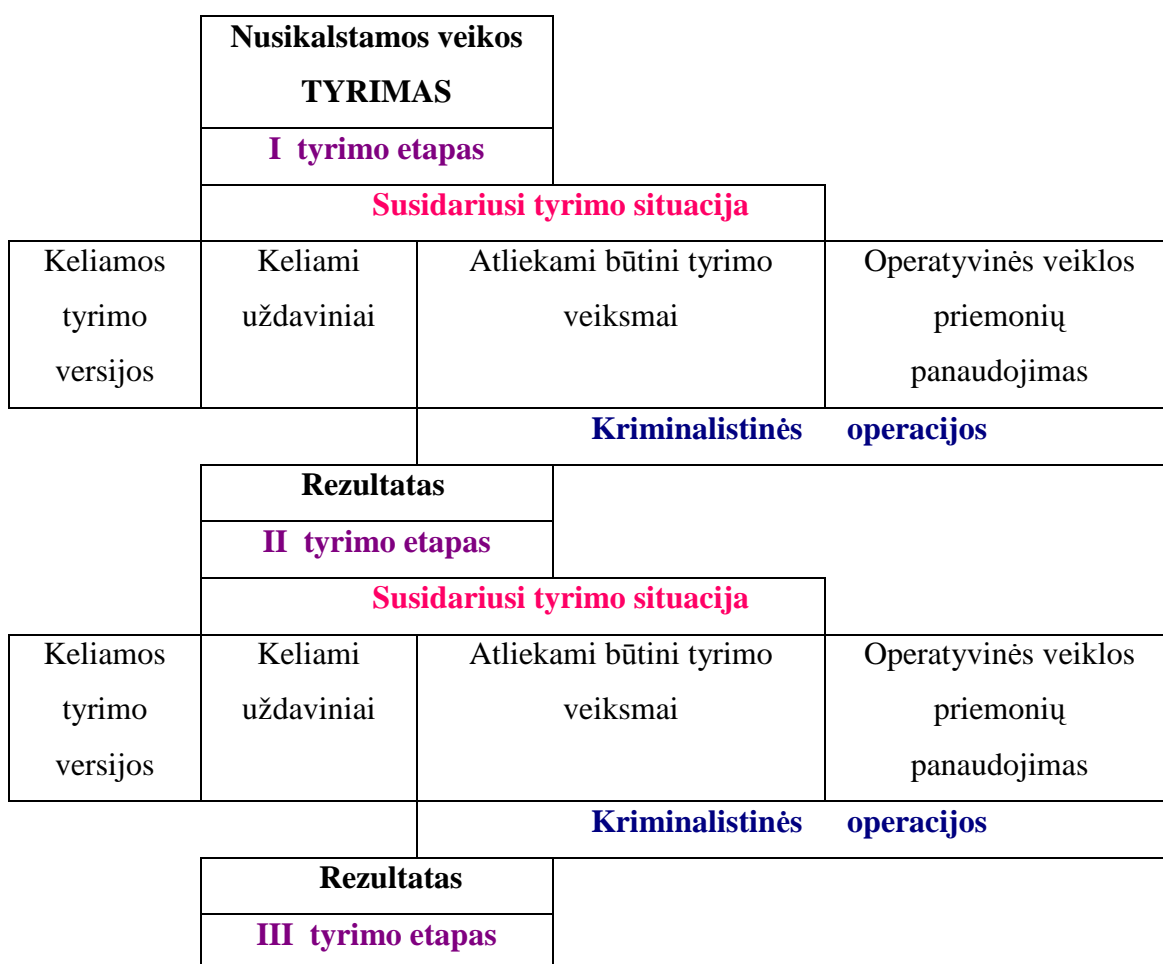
Nusikalstamos veikos TYRIMAS

I tyrimo etapas

Susidariusi tyrimo situacija

| Keliamos tyrimo versijos | Keliami uždaviniai | Atliekami būtini tyrimo veiksmai | Operatyvinės veiklos priemonių panaudojimas |
|---|---|---|---|

Kriminalistinės operacijos

Rezultatas

II tyrimo etapas

Susidariusi tyrimo situacija

| Keliamos tyrimo versijos | Keliami uždaviniai | Atliekami būtini tyrimo veiksmai | Operatyvinės veiklos priemonių panaudojimas |
|---|---|---|---|

Kriminalistinės operacijos

Rezultatas

III tyrimo etapas